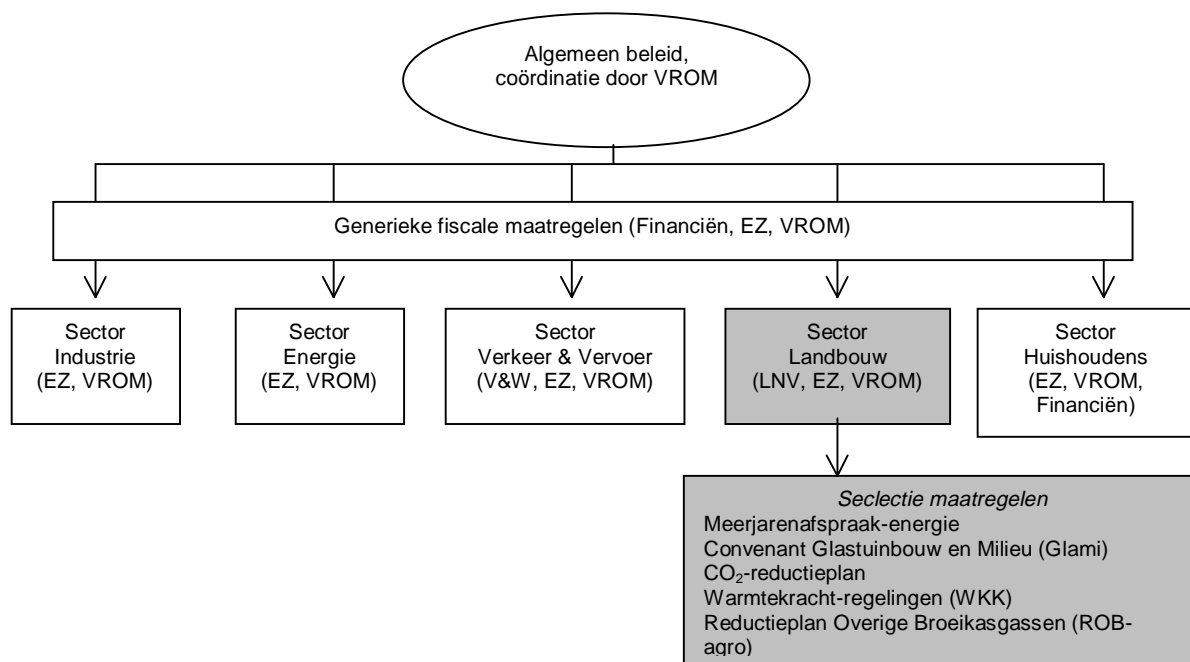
Algemeen beleid, coördinatie door VROM

Generieke fiscale maatregelen (Financiën, EZ, VROM)

Sector Industrie (EZ, VROM)

Sector Energie (EZ, VROM)

Sector Verkeer & Vervoer (V&W, EZ, VROM)

Sector Landbouw (LNV, EZ, VROM)

Sector Huishoudens (EZ, VROM, Financiën)

*Seclectie maatregelen*
Meerjarenafspraak-energie
Convenant Glastuinbouw en Milieu (Glami)
$CO_2$-reductieplan
Warmtekracht-regelingen (WKK)
Reductieplan Overige Broeikasgassen (ROB-agro)